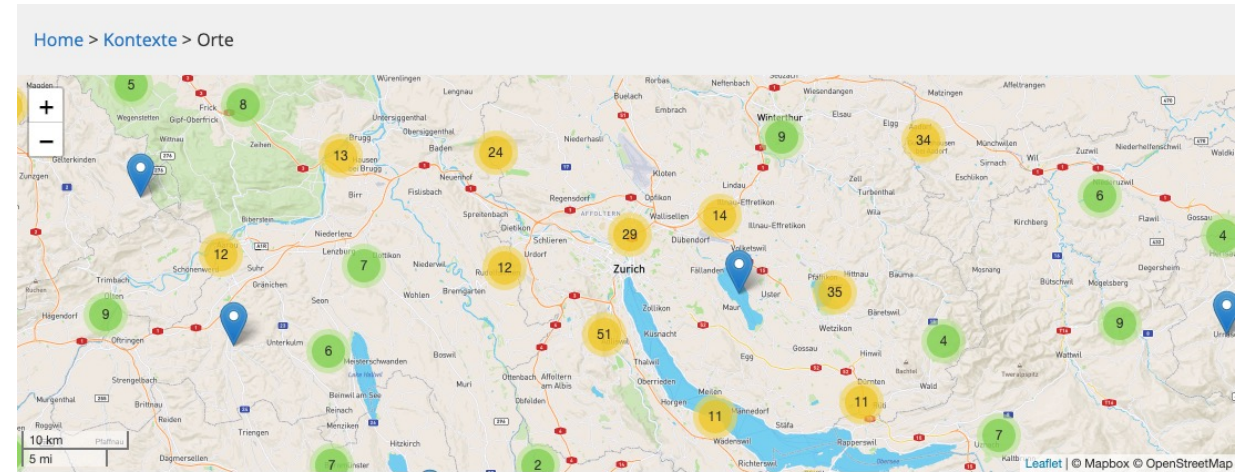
Home > Kontexte > Orte

+
−

5
8
13
24
9
34
6
14
29
12
12
7
4
9
35
9
51
6
4
11
11
7
7
2

Frick
Brugg
Baden
Winterthur
Zurich
Dübendorf
Uster
Wetzikon
Lenzburg
Wohlen
Horgen
Thalwil
Kusnacht
Zollikon
Kloten
Wallisellen
Schlieren
Dietikon
Wil
Gossau
Affoltern am Albis
Stäfa
Rapperswil
Hinwil
Egg
Maur
Bremgarten
Suhr
Gränichen
Oftringen
Olten
Hägendorf
Trimbach
Schönenwerd
Zofingen
Seon
Unterkulm
Muri
Boswil
Reinach
Menziken
Hitzkirch
Richterswil
Wädenswil
Männedorf
Meilen
Oberrieden
Bauma
Elgg
Turbenthal
Flawil
Kirchberg
Bütschwil
Mogelsberg
Wattwil
Degersheim
Bäretswil
Wald
Dürnten
Gossau
Pfäffikon
Illnau-Effretikon
Volketswil
Fällanden
Lindau
Opfikon
Regensdorf
Niederhasli
Bülach
Embrach
Rorbas
Neftenbach
Seuzach
Wiesendangen
Elsau
Matzingen
Affeltrangen
Münchwilen
Sirnach
Eschlikon
Zuzwil
Niederhelfenschwil
Waldkirch
Würenlingen
Lengnau
Untersiggenthal
Obersiggenthal
Neuenhof
Spreitenbach
Fislisbach
Birr
Niederlenz
Niederwil
Urdorf
Gipf-Oberfrick
Wegenstetten
Wittnau
Zeihen
Gelterkinden
Zunzgen
Biberstein
Strengelbach
Brittnau
Murgenthal
Reiden
Triengen
Dagmersellen
Meisterschwanden
Beinwil am See
Ottenbach
Obfelden
Egg
Mettmenstetten

10 km
5 mi
Leaflet | © Mapbox © OpenStreetMap